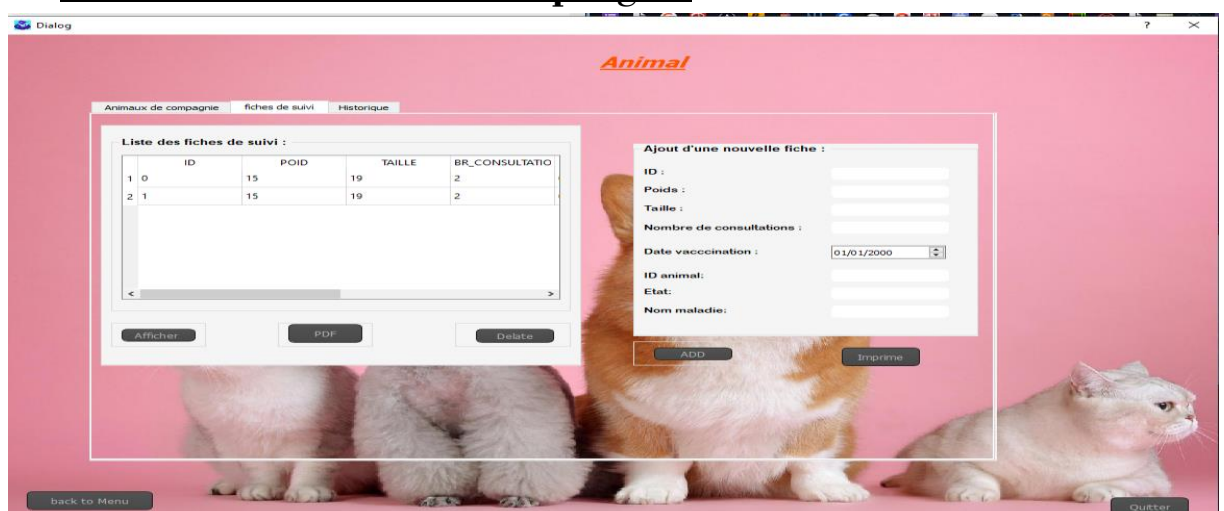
Dialog

?

Animal

Animaux de compagnie | fiches de suivi | Historique

Liste des fiches de suivi :

| | ID | POID | TAILLE | BR_CONSULTATIO |
|---|---|---|---|---|
| 1 | 0 | 15 | 19 | 2 |
| 2 | 1 | 15 | 19 | 2 |

Afficher PDF Delate

Ajout d'une nouvelle fiche :

ID :

Poids :

Taille :

Nombre de consultations :

Date vaccination : 01/01/2000

ID animal:

Etat:

Nom maladie:

ADD Imprime

back to Menu

Quitter